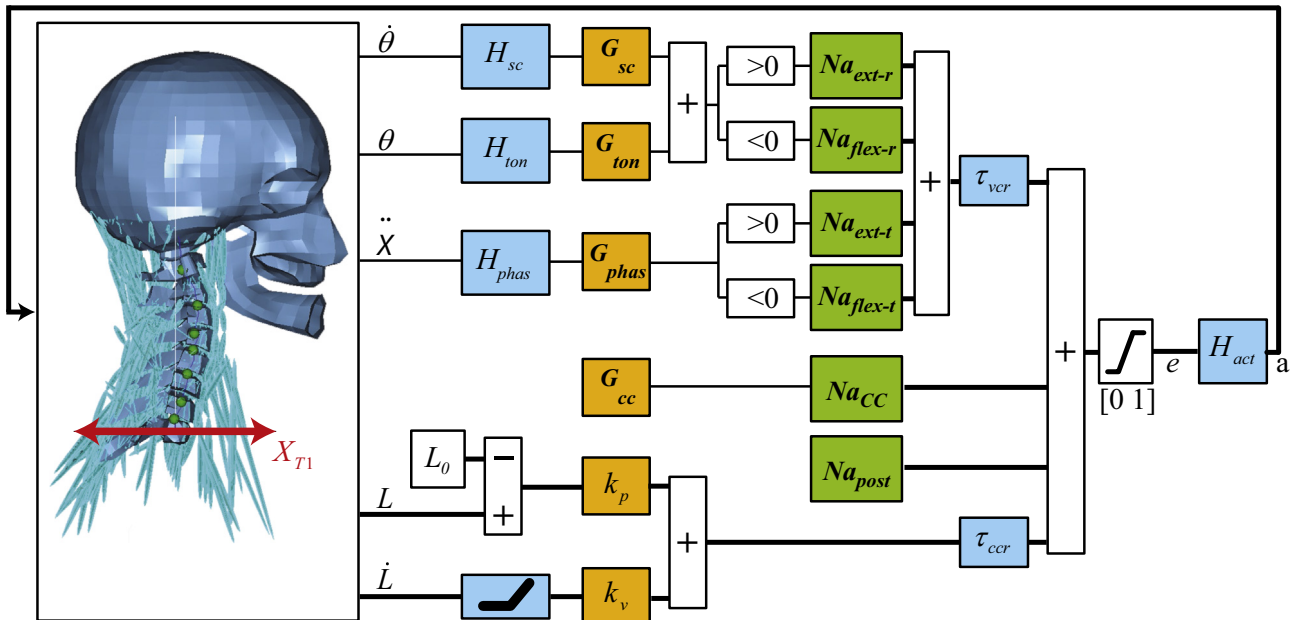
$\dot{\theta}$

$H_{sc}$

$G_{sc}$

$+$

$>0$

$Na_{ext\text{-}r}$

$<0$

$Na_{flex\text{-}r}$

$\theta$

$H_{ton}$

$G_{ton}$

$+$

$\tau_{vcr}$

$\ddot{X}$

$H_{phas}$

$G_{phas}$

$>0$

$Na_{ext\text{-}t}$

$<0$

$Na_{flex\text{-}t}$

$+$

$G_{cc}$

$Na_{CC}$

$e$

$H_{act}$

a

[0 1]

$X_{T1}$

$L_0$

$-$

$+$

$Na_{post}$

$L$

$k_p$

$+$

$\tau_{ccr}$

$\dot{L}$

$k_v$